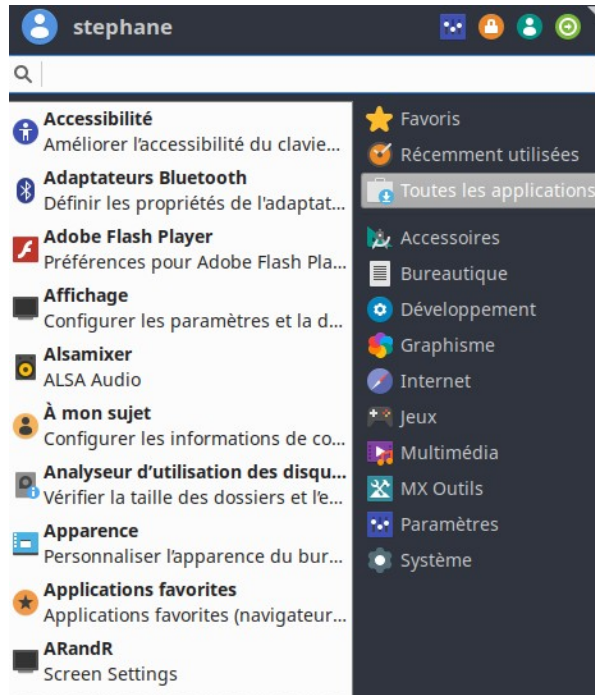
stephane

Accessibilité
Améliorer l'accessibilité du clavie...

Adaptateurs Bluetooth
Définir les propriétés de l'adaptat...

Adobe Flash Player
Préférences pour Adobe Flash Pla...

Affichage
Configurer les paramètres et la d...

Alsamixer
ALSA Audio

À mon sujet
Configurer les informations de co...

Analyseur d'utilisation des disqu...
Vérifier la taille des dossiers et l'e...

Apparence
Personnaliser l'apparence du bur...

Applications favorites
Applications favorites (navigateur...

ARandR
Screen Settings

Favoris
Récemment utilisées
Toutes les applications
Accessoires
Bureautique
Développement
Graphisme
Internet
Jeux
Multimédia
MX Outils
Paramètres
Système